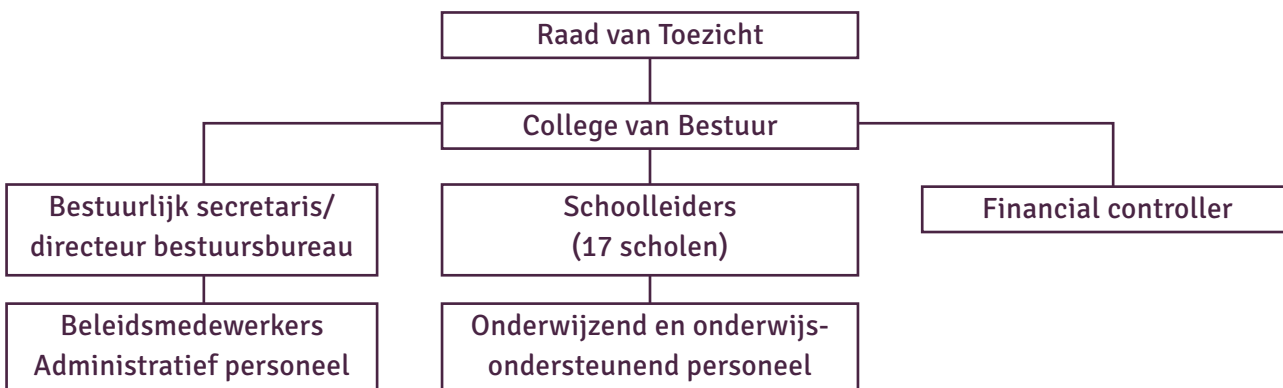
Raad van Toezicht

College van Bestuur

Bestuurlijk secretaris/ directeur bestuursbureau

Schoolleiders (17 scholen)

Financial controller

Beleidsmedewerkers Administratief personeel

Onderwijzend en onderwijsondersteunend personeel